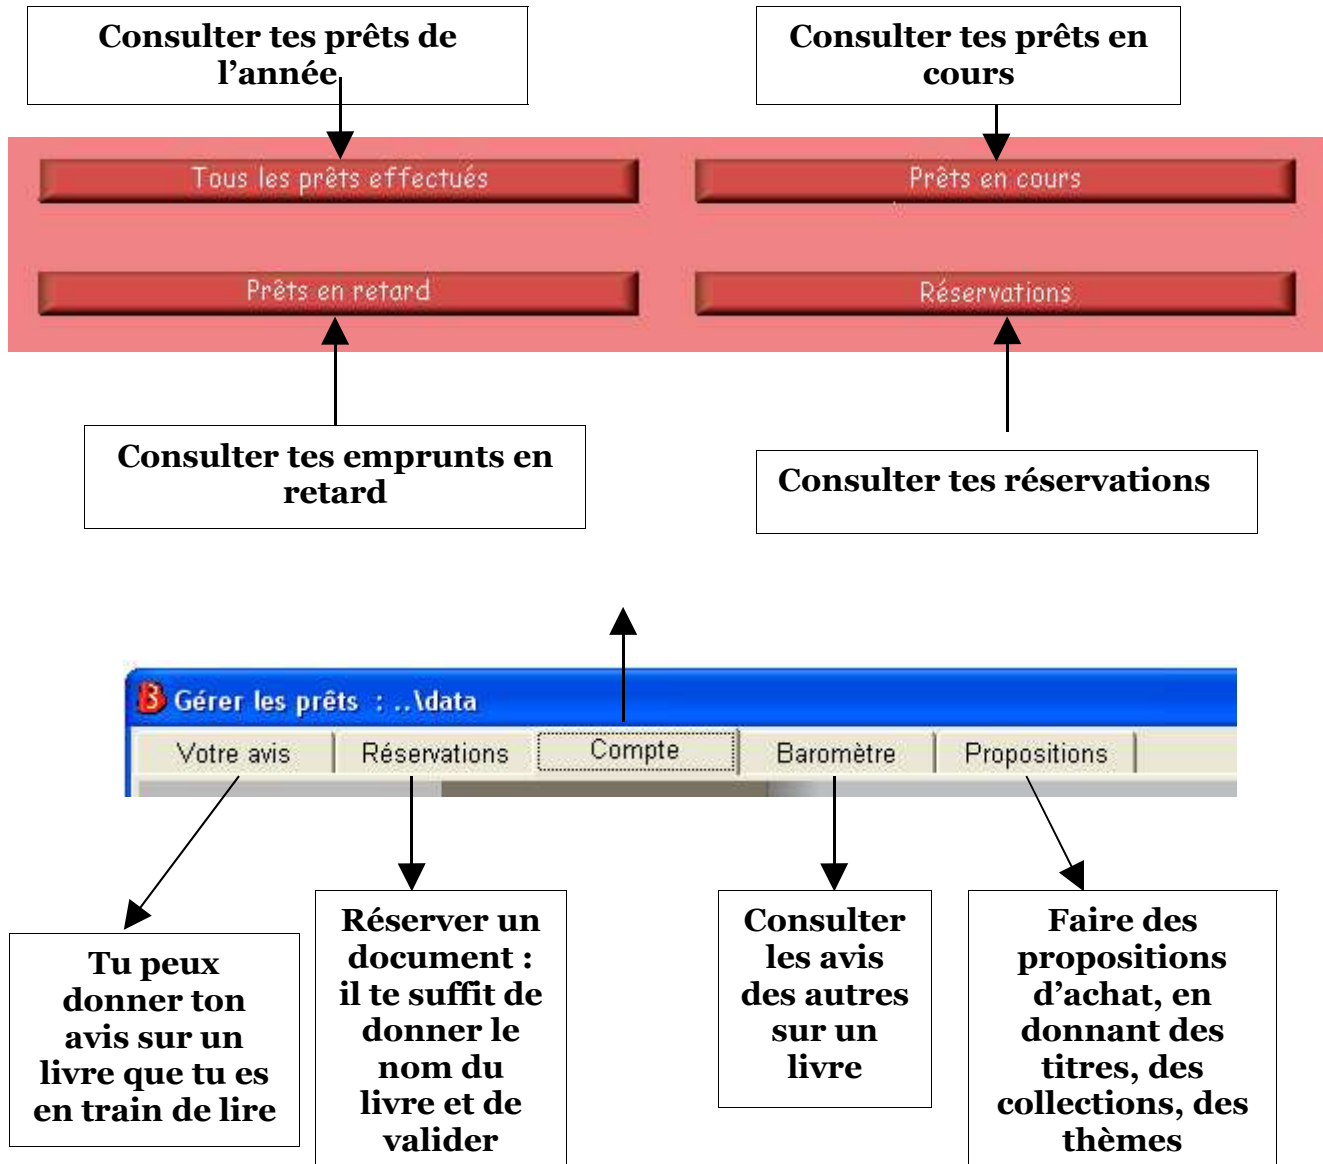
Consulter tes prêts de l’année

Consulter tes prêts en cours

Tous les prêts effectués

Prêts en cours

Prêts en retard

Réservations

Consulter tes emprunts en retard

Consulter tes réservations

Gérer les prêts : ..\data

Votre avis

Réservations

Compte

Baromètre

Propositions

Tu peux donner ton avis sur un livre que tu es en train de lire

Réserver un document : il te suffit de donner le nom du livre et de valider

Consulter les avis des autres sur un livre

Faire des propositions d’achat, en donnant des titres, des collections, des thèmes